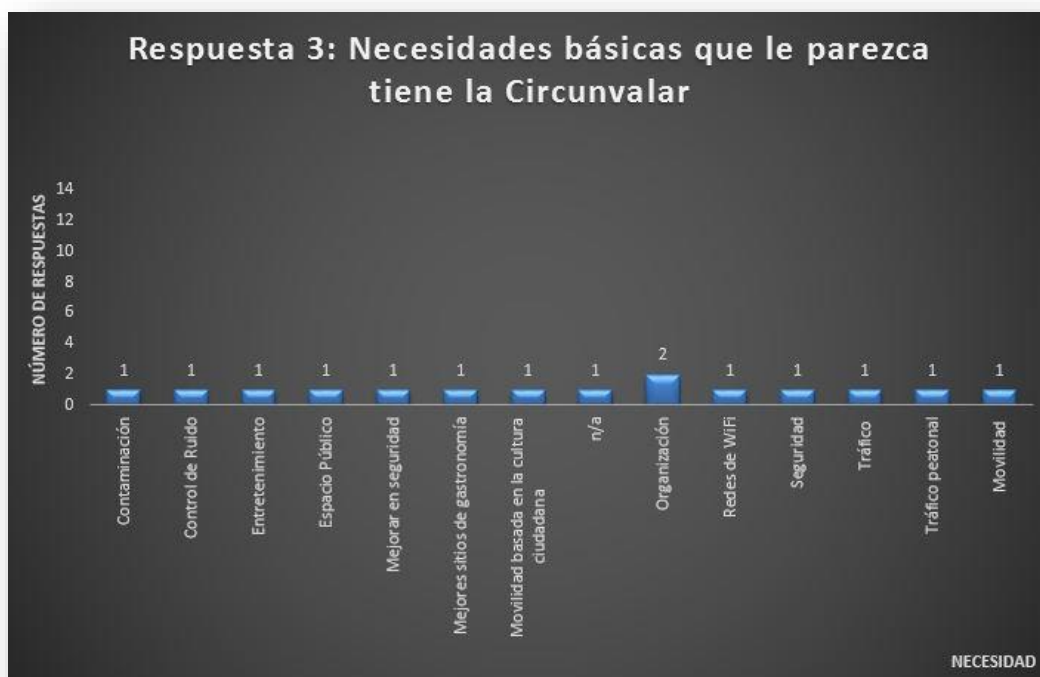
Respuesta 3: Necesidades básicas que le parezca tiene la Circunvalar

NÚMERO DE RESPUESTAS

14
12
10
8
6
4
2
0

| Necesidad | Respuestas |
|---|---|
| Contaminación | 1 |
| Control de Ruido | 1 |
| Entretenimiento | 1 |
| Espacio Público | 1 |
| Mejorar en seguridad | 1 |
| Mejores sitios de gastronomía | 1 |
| Movilidad basada en la cultura ciudadana | 1 |
| n/a | 1 |
| Organización | 2 |
| Redes de WiFi | 1 |
| Seguridad | 1 |
| Tráfico | 1 |
| Tráfico peatonal | 1 |
| Movilidad | 1 |

NECESIDAD